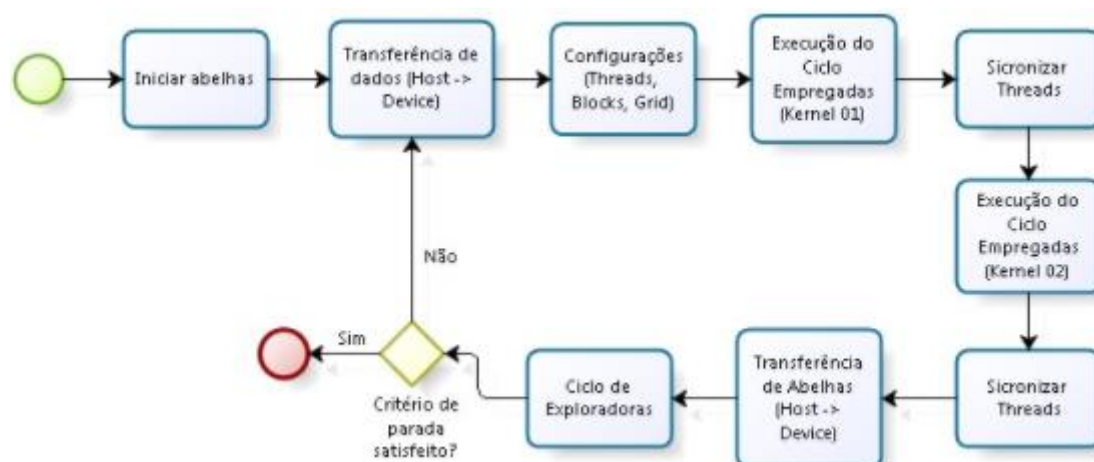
Iniciar abelhas

Transferência de dados (Host -> Device)

Configurações (Threads, Blocks, Grid)

Execução do Ciclo Empregadas (Kernel 01)

Sicronizar Threads

Execução do Ciclo Empregadas (Kernel 02)

Sicronizar Threads

Transferência de Abelhas (Host -> Device)

Ciclo de Exploradoras

Critério de parada satisfeito?

Não

Sim